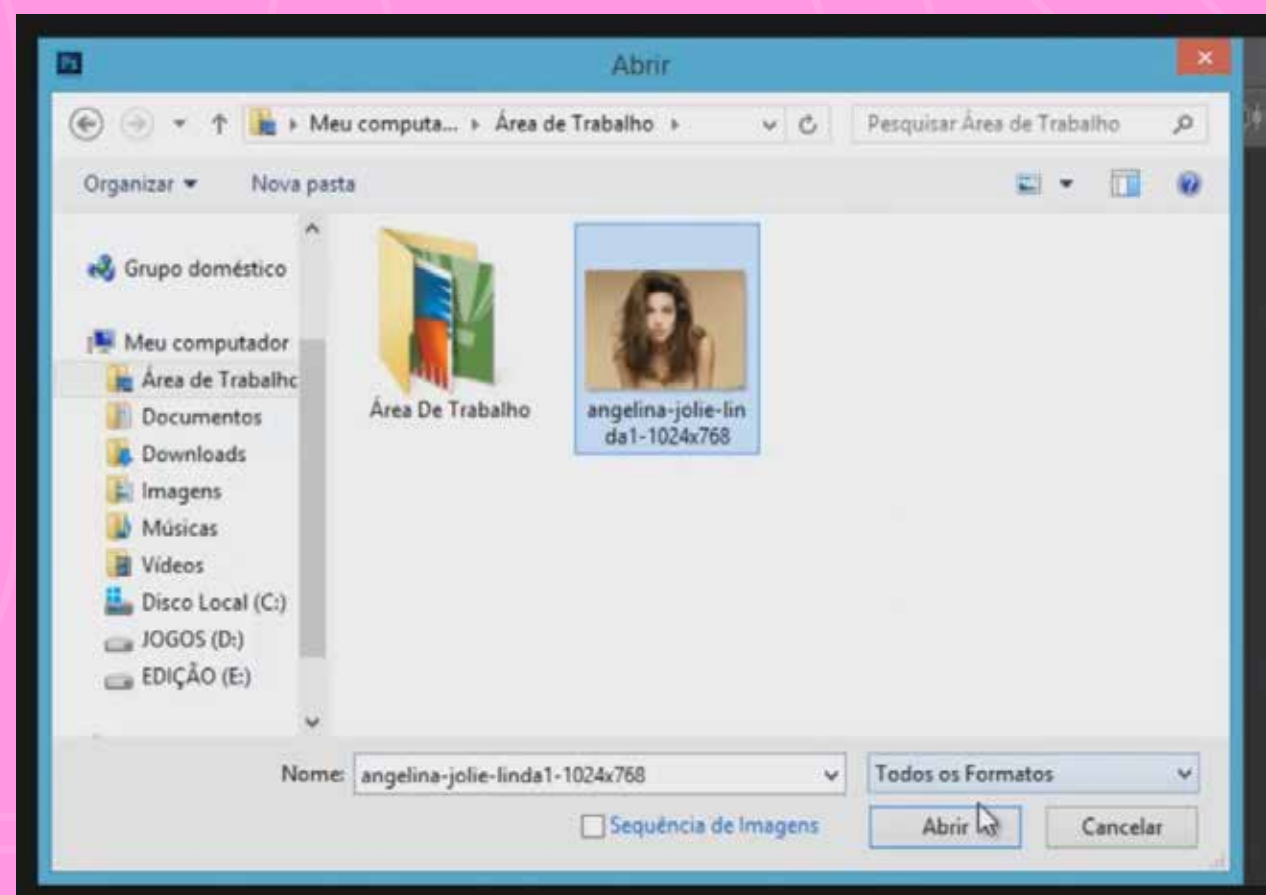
Ps

Abrir

Meu computa... ▸ Área de Trabalho ▸

Pesquisar Área de Trabalho

Organizar ▾ Nova pasta

Grupo doméstico

Meu computador

Área de Trabalhc

Documentos

Downloads

Imagens

Músicas

Vídeos

Disco Local (C:)

JOGOS (D:)

EDIÇÃO (E:)

Área De Trabalho

angelina-jolie-linda1-1024x768

Nome: angelina-jolie-linda1-1024x768

Todos os Formatos

Sequência de Imagens

Abrir

Cancelar